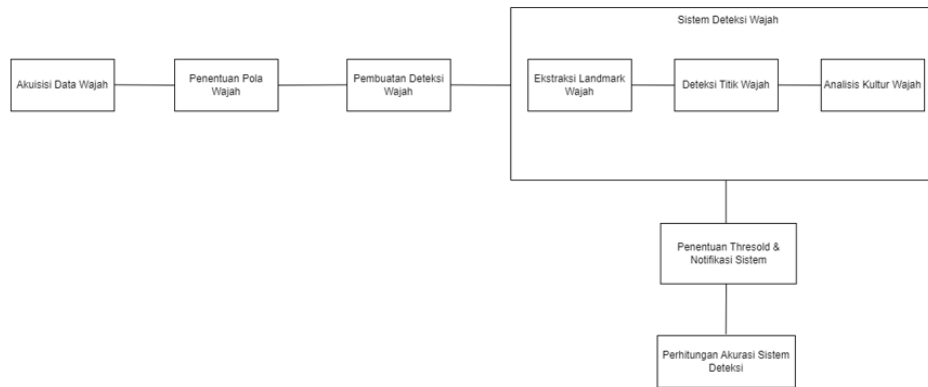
Akuisisi Data Wajah

Penentuan Pola Wajah

Pembuatan Deteksi Wajah

Sistem Deteksi Wajah

Ekstraksi Landmark Wajah

Deteksi Titik Wajah

Analisis Kultur Wajah

Penentuan Thresold & Notifikasi Sistem

Perhitungan Akurasi Sistem Deteksi